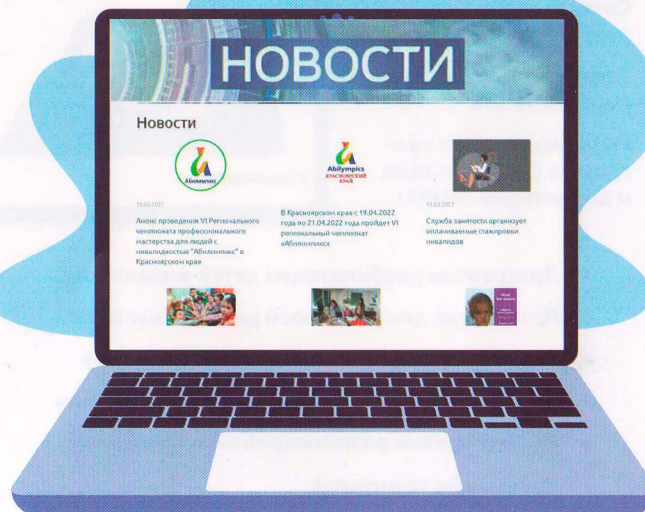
НОВОСТИ

Новости

Абилимпикс

19.03.2021

Анонс проведения VI Регионального чемпионата профессионального мастерства для людей с инвалидностью "Абилимпикс" в Красноярском крае

Abilympics
КРАСНОЯРСКИЙ КРАЙ

В Красноярском крае с 19.04.2022 года по 21.04.2022 года пройдет VI региональный чемпионат «Абилимпикс»

11.03.2022

Служба занятости организует оплачиваемые стажировки инвалидов